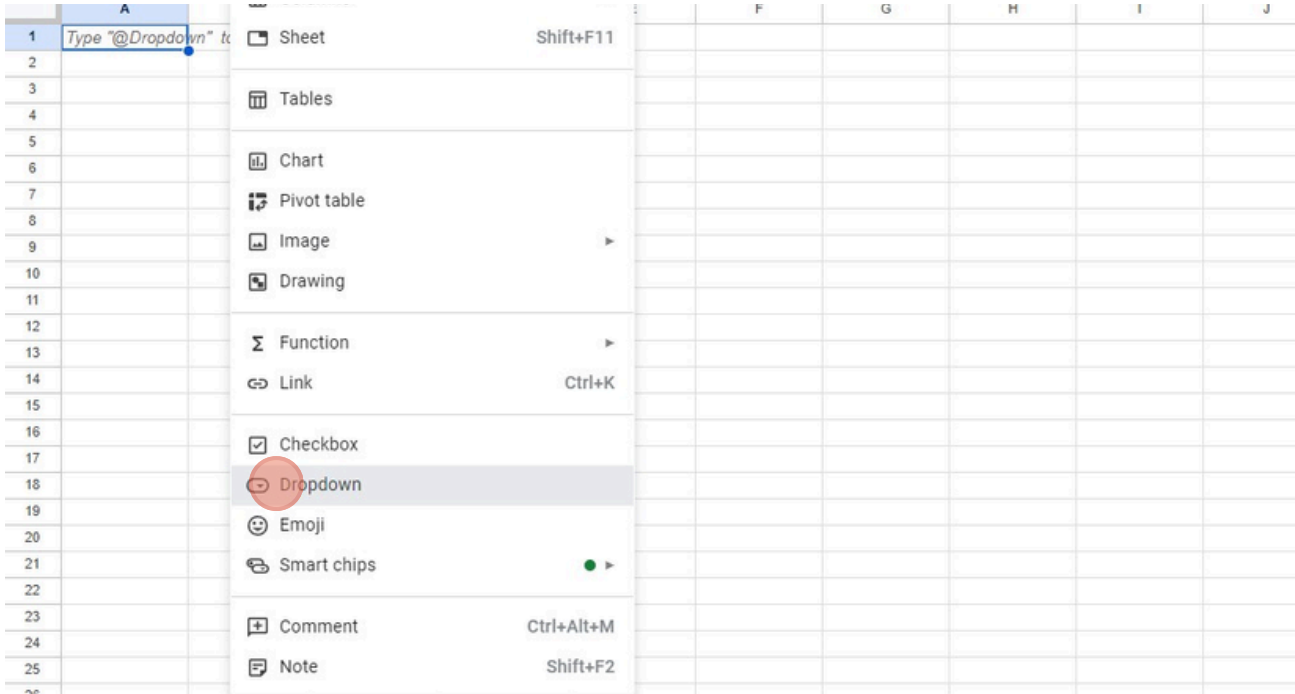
A F G H I J

1 Type "@Dropdown" to

2
3
4
5
6
7
8
9
10
11
12
13
14
15
16
17
18
19
20
21
22
23
24
25

Sheet Shift+F11

Tables

Chart
Pivot table
Image
Drawing

Function
Link Ctrl+K

Checkbox
Dropdown
Emoji
Smart chips

Comment Ctrl+Alt+M
Note Shift+F2